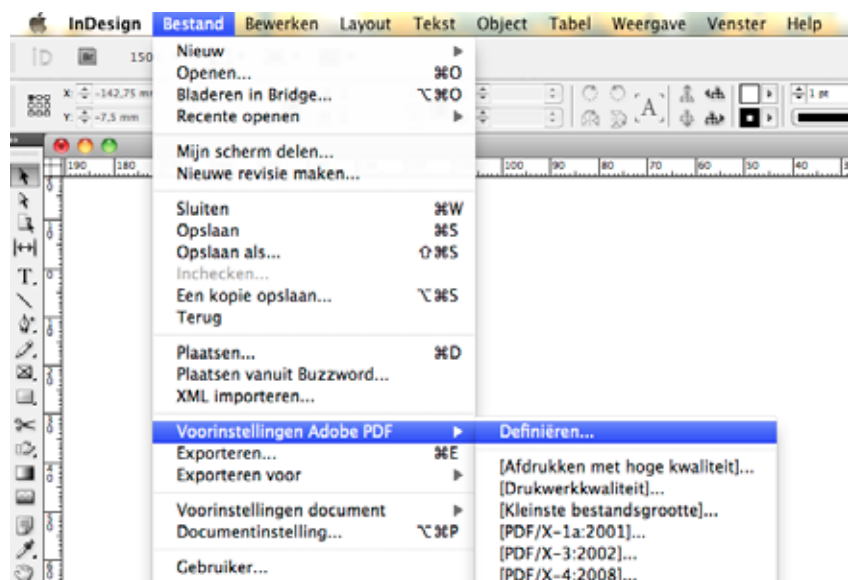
InDesign Bestand Bewerken Layout Tekst Object Tabel Weergave Venster Help

150

X: -142,75 mm
Y: -7,5 mm

1 pt

190 180 100 90 80 70 60 50 40

Nieuw
Openen... ⌘O
Bladeren in Bridge... ⌥⌘O
Recente openen

Mijn scherm delen...
Nieuwe revisie maken...

Sluiten ⌘W
Opslaan ⌘S
Opslaan als... ⇧⌘S
Inchecken...
Een kopie opslaan... ⌥⌘S
Terug

Plaatsen... ⌘D
Plaatsen vanuit Buzzword...
XML importeren...

Voorinstellingen Adobe PDF
Exporteren... ⌘E
Exporteren voor

Voorinstellingen document
Documentinstelling... ⌥⌘P

Gebruiker...

Definiëren...

[Afdrukken met hoge kwaliteit]...
[Drukwerkkwaliteit]...
[Kleinste bestandsgrootte]...
[PDF/X-1a:2001]...
[PDF/X-3:2002]...
[PDF/X-4:2008]...